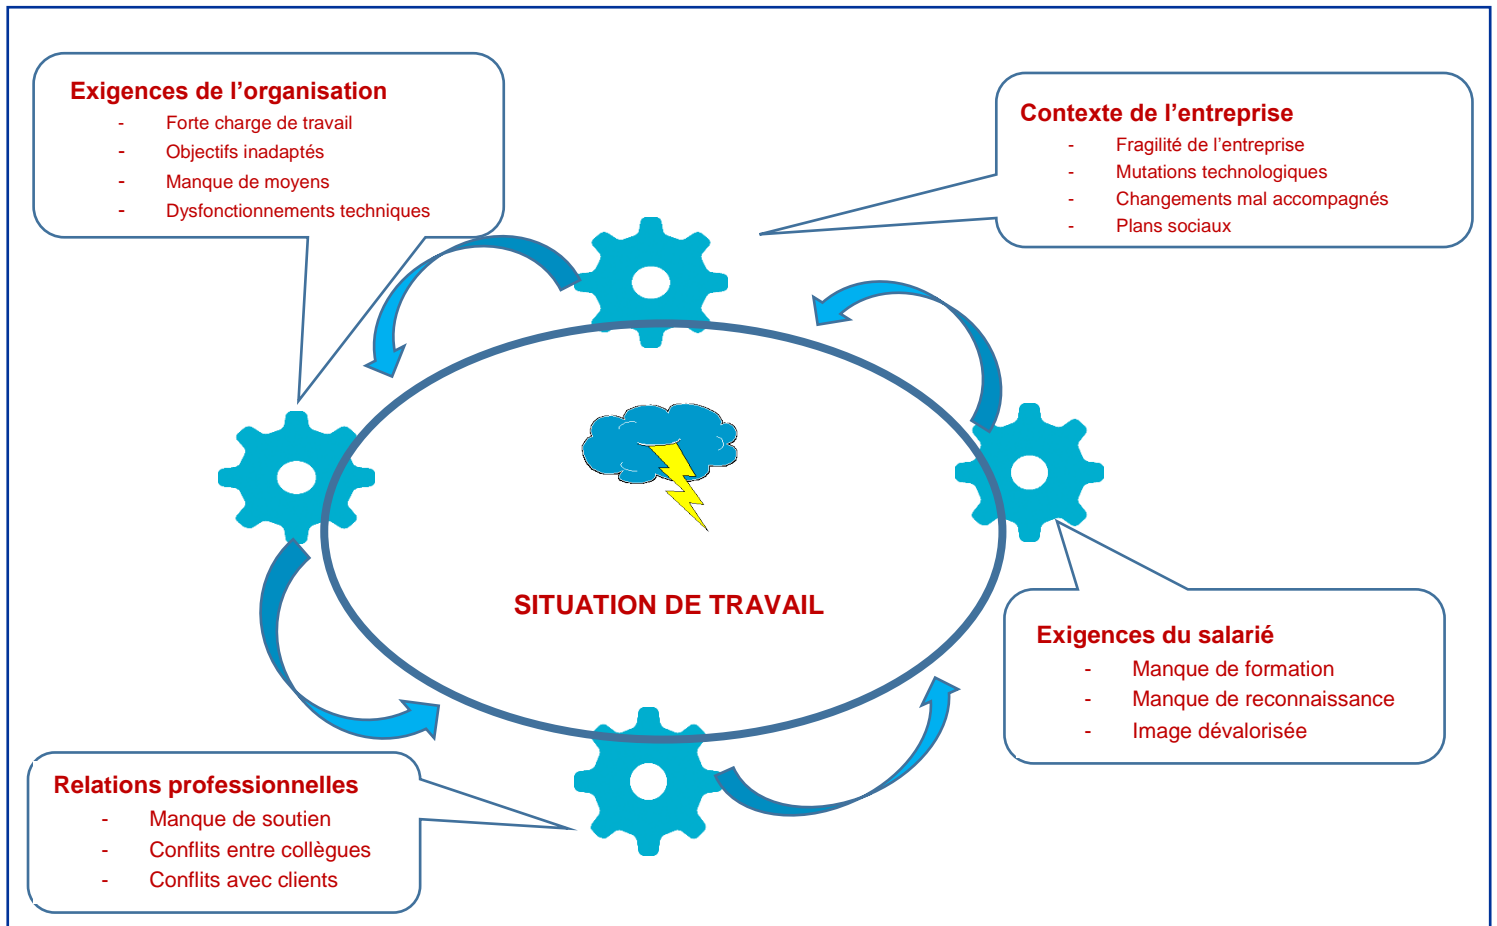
Exigences de l’organisation
- Forte charge de travail
- Objectifs inadaptés
- Manque de moyens
- Dysfonctionnements techniques

Contexte de l’entreprise
- Fragilité de l’entreprise
- Mutations technologiques
- Changements mal accompagnés
- Plans sociaux

SITUATION DE TRAVAIL

Exigences du salarié
- Manque de formation
- Manque de reconnaissance
- Image dévalorisée

Relations professionnelles
- Manque de soutien
- Conflits entre collègues
- Conflits avec clients